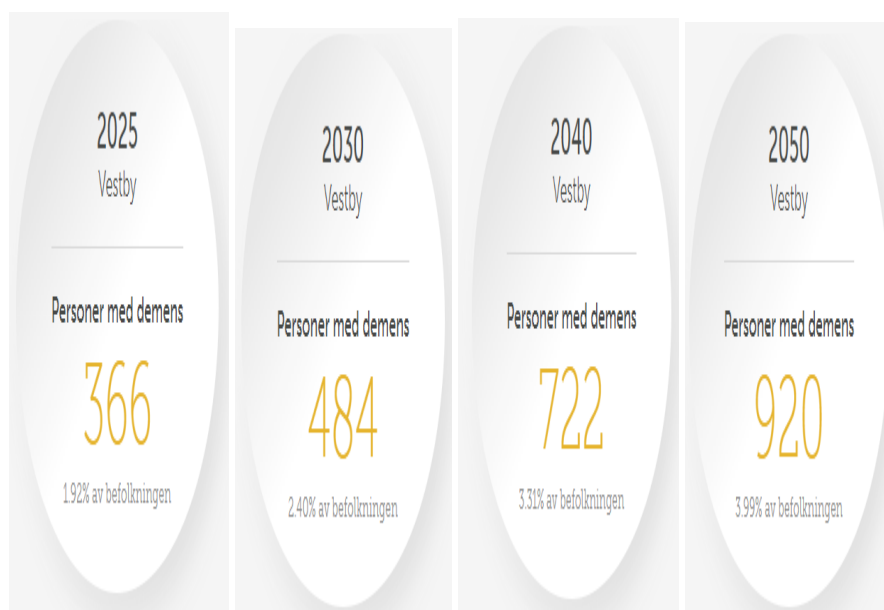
2025
Vestby

Personer med demens
366
1.92% av befolkningen

2030
Vestby

Personer med demens
484
2.40% av befolkningen

2040
Vestby

Personer med demens
722
3.31% av befolkningen

2050
Vestby

Personer med demens
920
3.99% av befolkningen